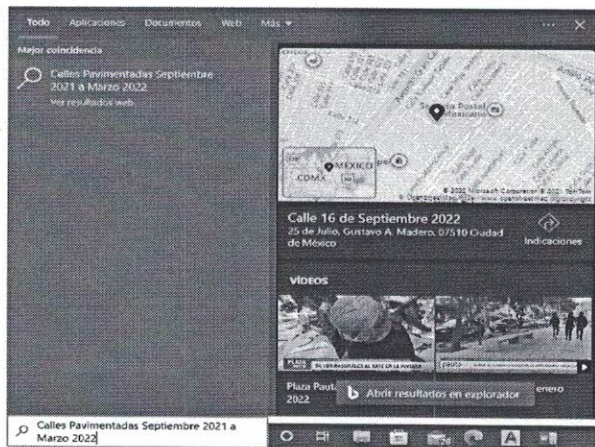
Todo Aplicaciones Documentos Web Más ▾

... ✕

Mejor coincidencia

Calles Pavimentadas Septiembre 2021 a Marzo 2022

Ver resultados web

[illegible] Postal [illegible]

MEXICO

CDMX

© 2022 Microsoft Corporation © 2022 TomTom

Calle 16 de Septiembre 2022

25 de Julio, Gustavo A. Madero, 07510 Ciudad de México

Indicaciones

VIDEOS

Plaza Paut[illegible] enero 2022

Abrir resultados en explorador

Calles Pavimentadas Septiembre 2021 a Marzo 2022